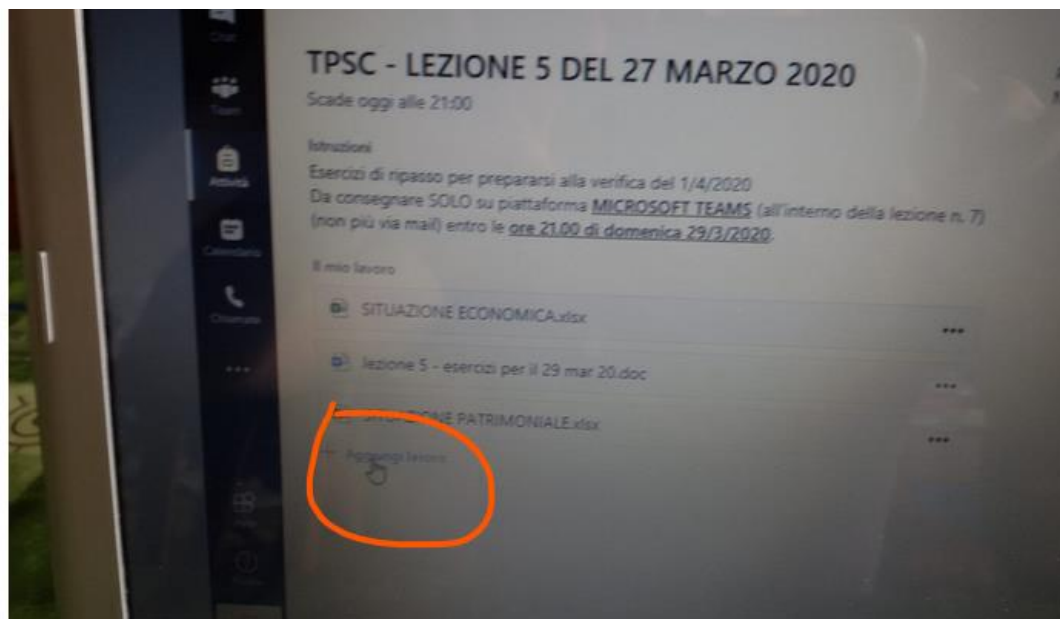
Chat

Team

Attività

Calendario

Chiamate

...

TPSC - LEZIONE 5 DEL 27 MARZO 2020

Scade oggi alle 21:00

Istruzioni

Esercizi di ripasso per prepararsi alla verifica del 1/4/2020
Da consegnare SOLO su piattaforma MICROSOFT TEAMS (all'interno della lezione n. 7) (non più via mail) entro le ore 21.00 di domenica 29/3/2020.

Il mio lavoro

SITUAZIONE ECONOMICA.xlsx ...

lezione 5 - esercizi per il 29 mar 20.doc ...

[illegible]ZIONE PATRIMONIALE.xlsx ...

+ Aggiungi lavoro